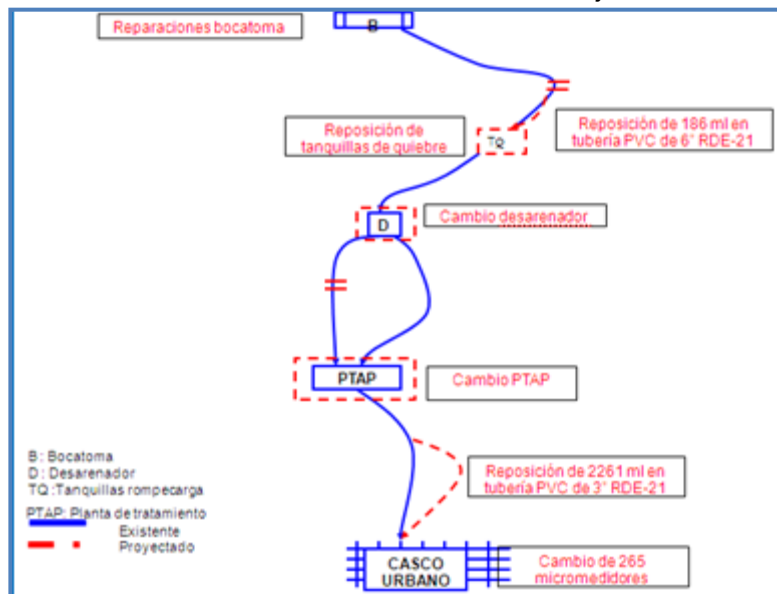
Reparaciones bocatoma

B

Reposición de 186 ml en tubería PVC de 6" RDE-21

Reposición de tanquillas de quiebre

TQ

D

Cambio desarenador

PTAP

Cambio PTAP

Reposición de 2261 ml en tubería PVC de 3" RDE-21

B : Bocatoma
D : Desarenador
TQ :Tanquillas rompecarga
PTAP: Planta de tratamiento

Existente
Proyectado

CASCO URBANO

Cambio de 265 micromedidores